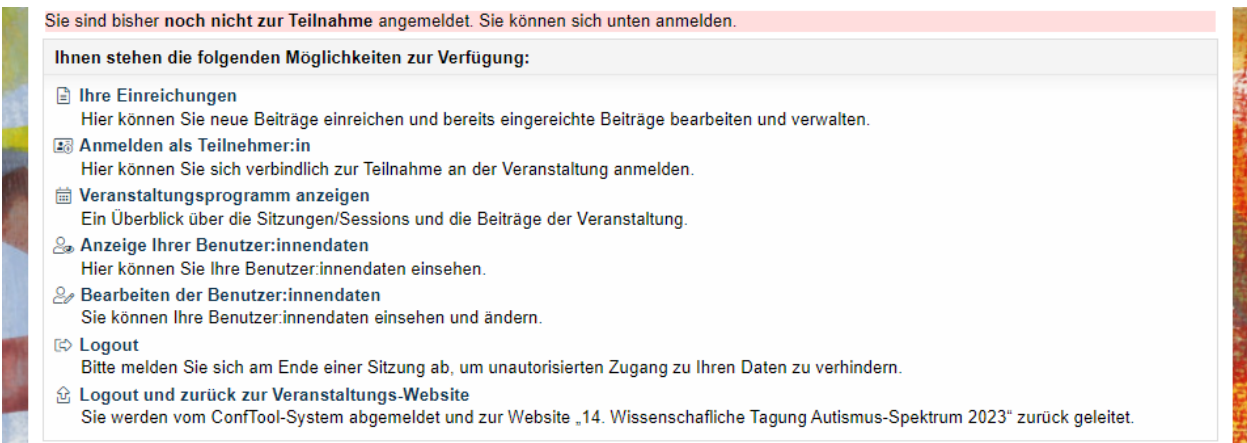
Sie sind bisher **noch nicht zur Teilnahme** angemeldet. Sie können sich unten anmelden.

**Ihnen stehen die folgenden Möglichkeiten zur Verfügung:**

**Ihre Einreichungen**
Hier können Sie neue Beiträge einreichen und bereits eingereichte Beiträge bearbeiten und verwalten.

**Anmelden als Teilnehmer:in**
Hier können Sie sich verbindlich zur Teilnahme an der Veranstaltung anmelden.

**Veranstaltungsprogramm anzeigen**
Ein Überblick über die Sitzungen/Sessions und die Beiträge der Veranstaltung.

**Anzeige Ihrer Benutzer:innendaten**
Hier können Sie Ihre Benutzer:innendaten einsehen.

**Bearbeiten der Benutzer:innendaten**
Sie können Ihre Benutzer:innendaten einsehen und ändern.

**Logout**
Bitte melden Sie sich am Ende einer Sitzung ab, um unautorisierten Zugang zu Ihren Daten zu verhindern.

**Logout und zurück zur Veranstaltungs-Website**
Sie werden vom ConfTool-System abgemeldet und zur Website „14. Wissenschafliche Tagung Autismus-Spektrum 2023“ zurück geleitet.